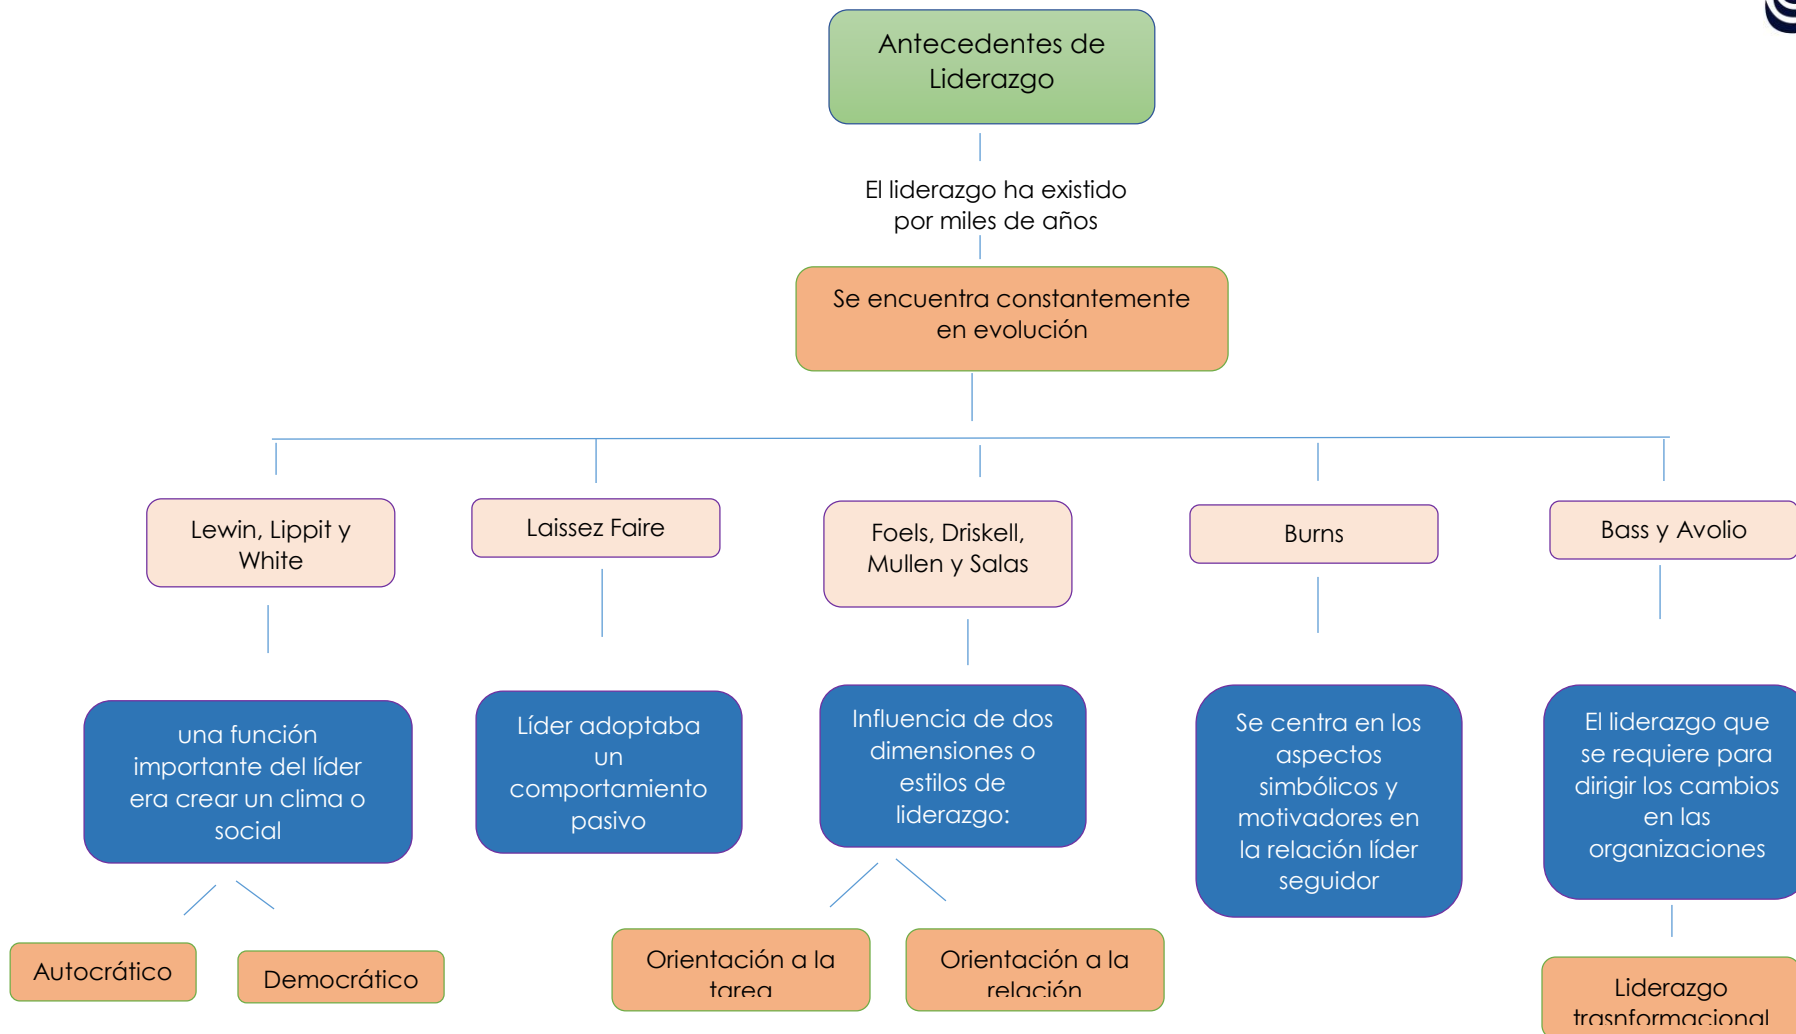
Antecedentes de Liderazgo

El liderazgo ha existido por miles de años

Se encuentra constantemente en evolución

Lewin, Lippit y White

Laissez Faire

Foels, Driskell, Mullen y Salas

Burns

Bass y Avolio

una función importante del líder era crear un clima o social

Líder adoptaba un comportamiento pasivo

Influencia de dos dimensiones o estilos de liderazgo:

Se centra en los aspectos simbólicos y motivadores en la relación líder seguidor

El liderazgo que se requiere para dirigir los cambios en las organizaciones

Autocrático

Democrático

Orientación a la tarea

Orientación a la relación

Liderazgo trasnformacional